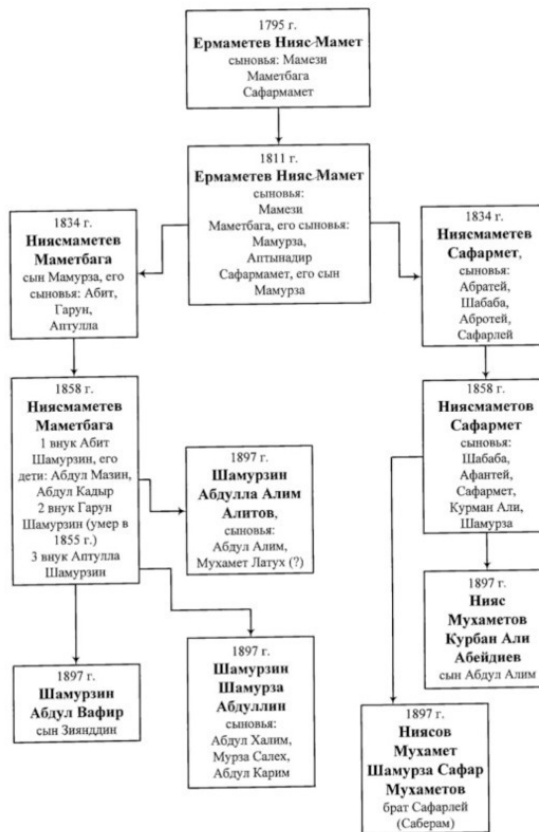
1795 г.
**Ерматетев Нияс-Мамет**
сыновья: Мамези
Маметбага
Сафармамет

1811 г.
**Ермаметев Нияс-Мамет**
сыновья:
Мамези
Маметбага, его сыновья:
Мамурза,
Аптынадир
Сафармамет, его сын
Мамурза

1834 г.
**Ниясмаметев Маметбага**
сын Мамурза, его сыновья: Абит, Гарун, Аптулла

1834 г.
**Ниясмаметев Сафармет,**
сыновья:
Абратей,
Шабаба,
Абротей,
Сафарлей

1858 г.
**Ниясмаметев Маметбага**
1 внук Абит Шамурзин, его дети: Абдул Мазин, Абдул Кадыр
2 внук Гарун Шамурзин (умер в 1855 г.)
3 внук Аптулла Шамурзин

1897 г.
**Шамурзин Абдулла Алим Алитов,**
сыновья:
Абдул Алим,
Мухамет Латух (?)

1858 г.
**Ниясмаметов Сафармет**
сыновья:
Шабаба,
Афантей,
Сафармет,
Курман Али,
Шамурза

1897 г.
**Нияс Мухаметов Курбан Али Абейдиев**
сын Абдул Алим

1897 г.
**Шамурзин Абдул Вафир**
сын Зиянддин

1897 г.
**Шамурзин Шамурза Абдуллин**
сыновья:
Абдул Халим,
Мурза Салех,
Абдул Карим

1897 г.
**Ниясов Мухамет Шамурза Сафар Мухаметов**
брат Сафарлей
(Саберам)